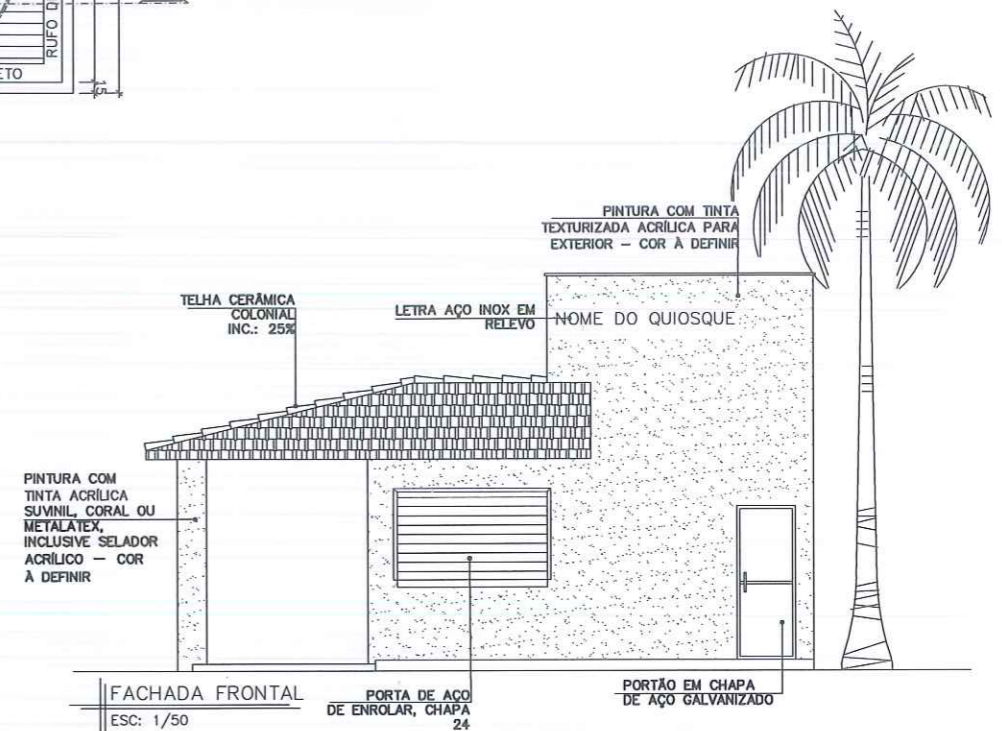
RUFO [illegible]

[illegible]ETO

PINTURA COM TINTA TEXTURIZADA ACRÍLICA PARA EXTERIOR — COR À DEFINIR

TELHA CERÂMICA COLONIAL INC.: 25%

LETRA AÇO INOX EM RELEVO

NOME DO QUIOSQUE

PINTURA COM TINTA ACRÍLICA SUVINIL, CORAL OU METALATEX, INCLUSIVE SELADOR ACRÍLICO — COR À DEFINIR

FACHADA FRONTAL

ESC: 1/50

PORTA DE AÇO DE ENROLAR, CHAPA 24

PORTÃO EM CHAPA DE AÇO GALVANIZADO